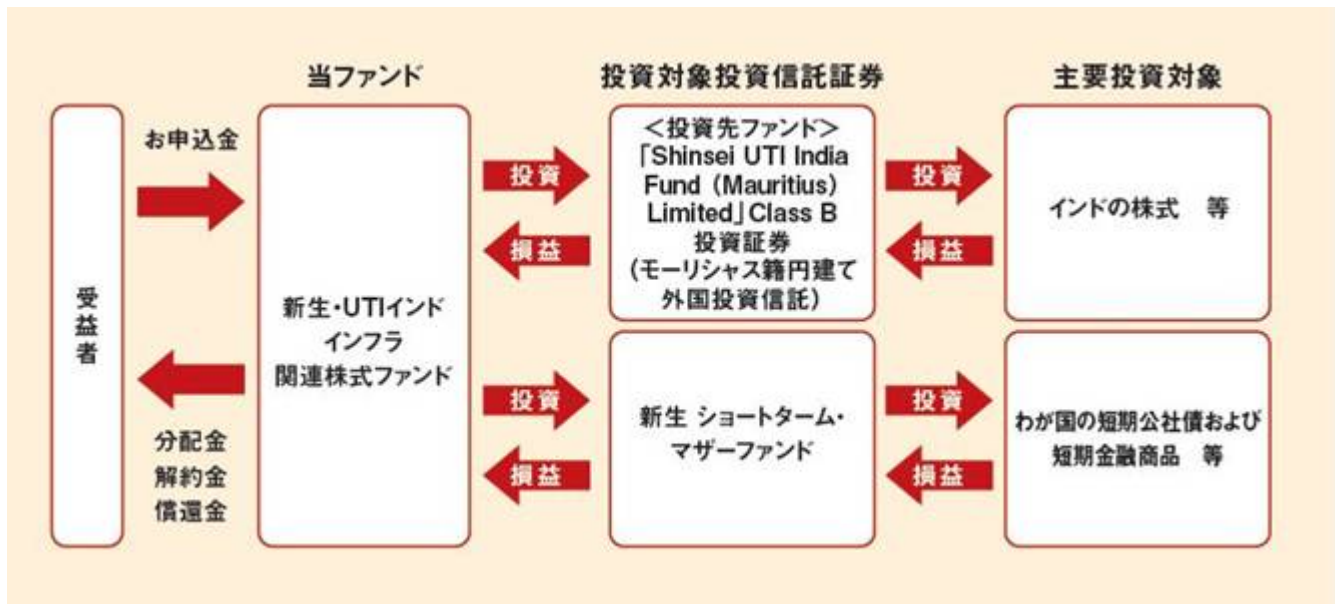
当ファンド

投資対象投資信託証券

主要投資対象

受益者

お申込金

分配金
解約金
償還金

新生・UTIインド
インフラ
関連株式ファンド

投資

損益

<投資先ファンド>
「Shinsei UTI India Fund (Mauritius) Limited」Class B
投資証券
(モーリシャス籍円建て外国投資信託)

投資

損益

インドの株式　等

投資

損益

新生 ショートターム・マザーファンド

投資

損益

わが国の短期公社債および
短期金融商品　等